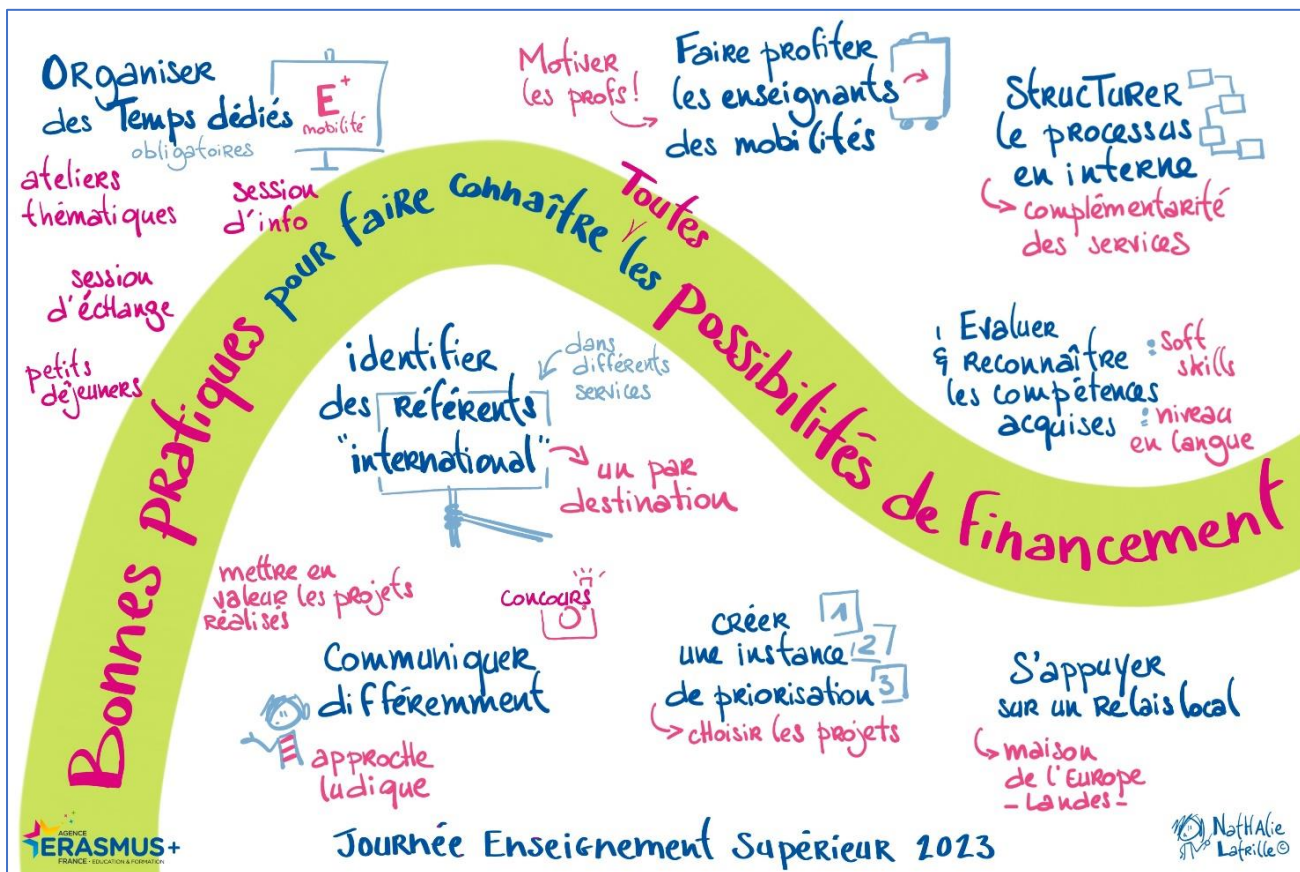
Bonnes pratiques pour faire connaître toutes les possibilités de financement

Organiser des Temps dédiés obligatoires

$E^+$ mobilité

ateliers thématiques

session d'info

session d'échange

petits déjeuners

Motiver les profs!

Faire profiter les enseignants des mobilités

Structurer le processus en interne
↳ complémentarité des services

identifier des référents "international"
dans différents services
un par destination

Evaluer & reconnaître les compétences acquises
: soft skills
: niveau en langue

mettre en valeur les projets réalisés

concours

Communiquer différemment
approche ludique

créer une instance de priorisation
1 2 3
↳ choisir les projets

S'appuyer sur un relais local
↳ maison de l'Europe - Landes -

AGENCE ERASMUS+ FRANCE · EDUCATION & FORMATION

Journée Enseignement Supérieur 2023

Nathalie Lafrille©